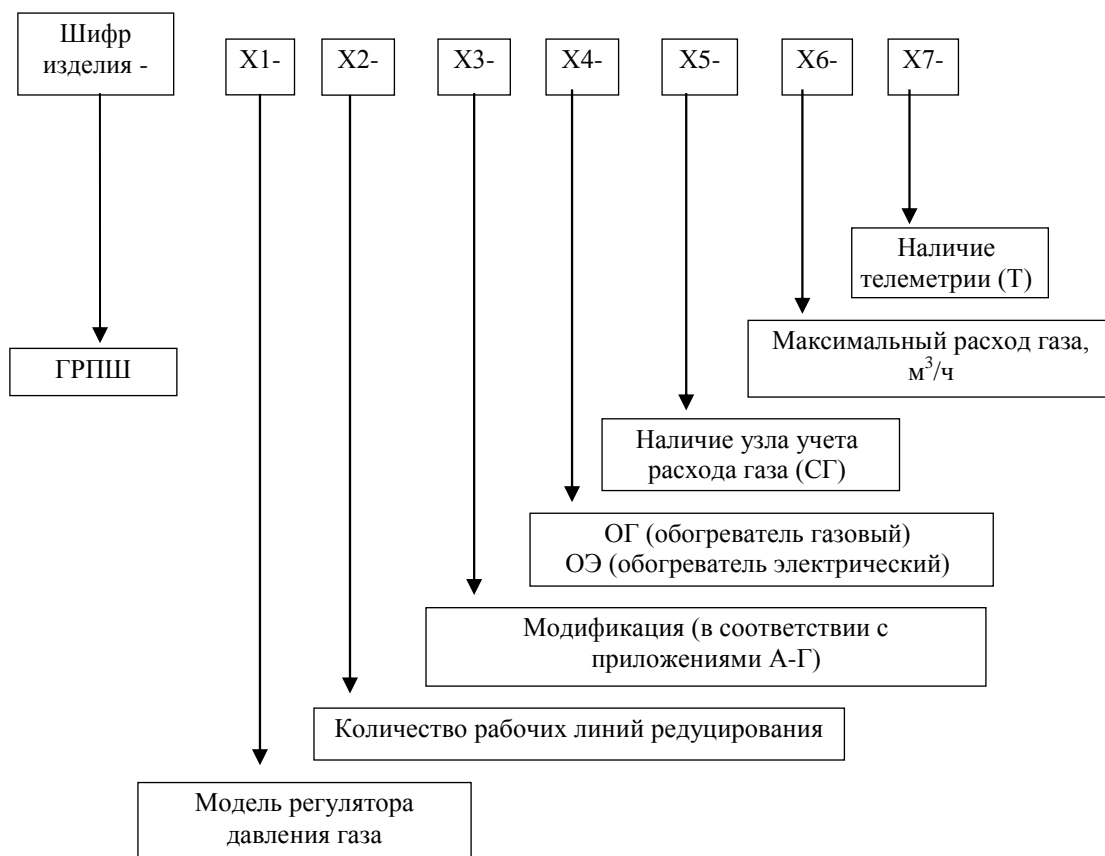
Шифр изделия -

X1-

X2-

X3-

X4-

X5-

X6-

X7-

Наличие телеметрии (Т)

Максимальный расход газа, $м^3/ч$

ГРПШ

Наличие узла учета расхода газа (СГ)

ОГ (обогреватель газовый)
ОЭ (обогреватель электрический)

Модификация (в соответствии с приложениями А-Г)

Количество рабочих линий редуцирования

Модель регулятора давления газа